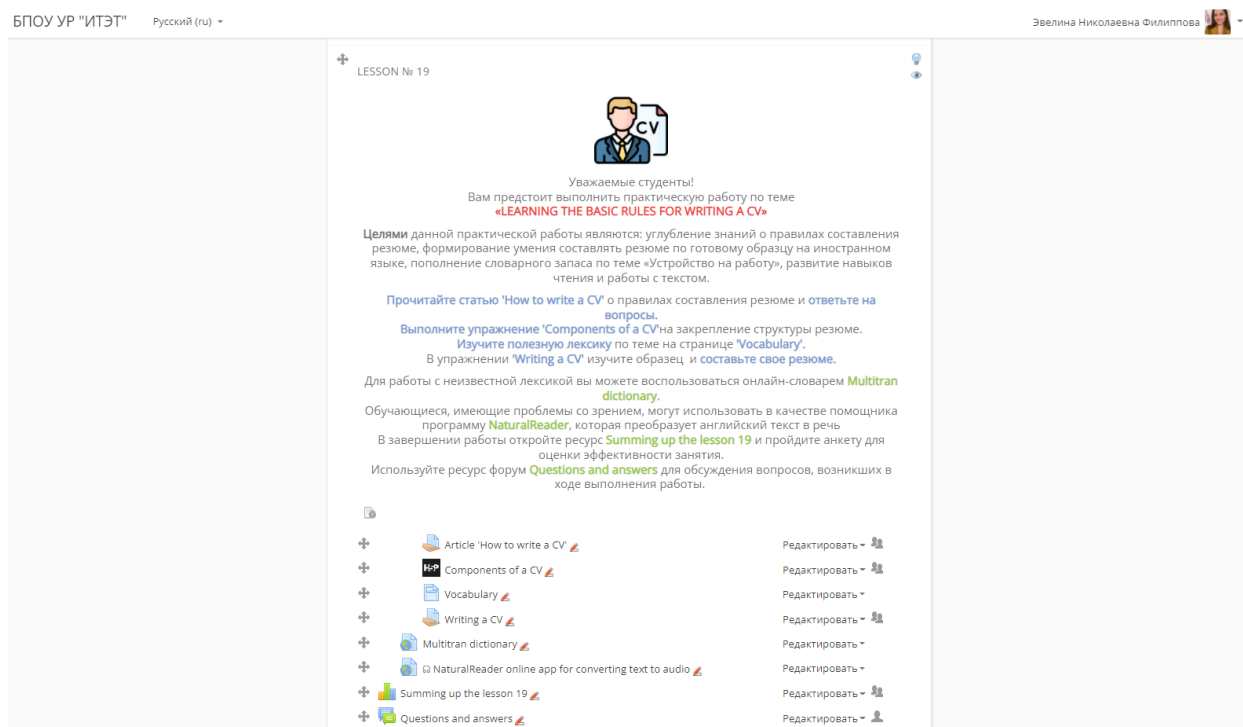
БПОУ УР "ИТЭТ" Русский (ru)

Эвелина Николаевна Филиппова

LESSON № 19

CV

Уважаемые студенты!
Вам предстоит выполнить практическую работу по теме
«LEARNING THE BASIC RULES FOR WRITING A CV»

Целями данной практической работы являются: углубление знаний о правилах составления резюме, формирование умения составлять резюме по готовому образцу на иностранном языке, пополнение словарного запаса по теме «Устройство на работу», развитие навыков чтения и работы с текстом.

Прочитайте статью 'How to write a CV' о правилах составления резюме и ответьте на вопросы.
Выполните упражнение 'Components of a CV'на закрепление структуры резюме.
Изучите полезную лексику по теме на странице 'Vocabulary'.
В упражнении 'Writing a CV' изучите образец и составьте свое резюме.

Для работы с неизвестной лексикой вы можете воспользоваться онлайн-словарем Multitran dictionary.
Обучающиеся, имеющие проблемы со зрением, могут использовать в качестве помощника программу NaturalReader, которая преобразует английский текст в речь
В завершении работы откройте ресурс Summing up the lesson 19 и пройдите анкету для оценки эффективности занятия.
Используйте ресурс форум Questions and answers для обсуждения вопросов, возникших в ходе выполнения работы.

Article 'How to write a CV' Редактировать
H-P Components of a CV Редактировать
Vocabulary Редактировать
Writing a CV Редактировать
Multitran dictionary Редактировать
NaturalReader online app for converting text to audio Редактировать
Summing up the lesson 19 Редактировать
Questions and answers Редактировать